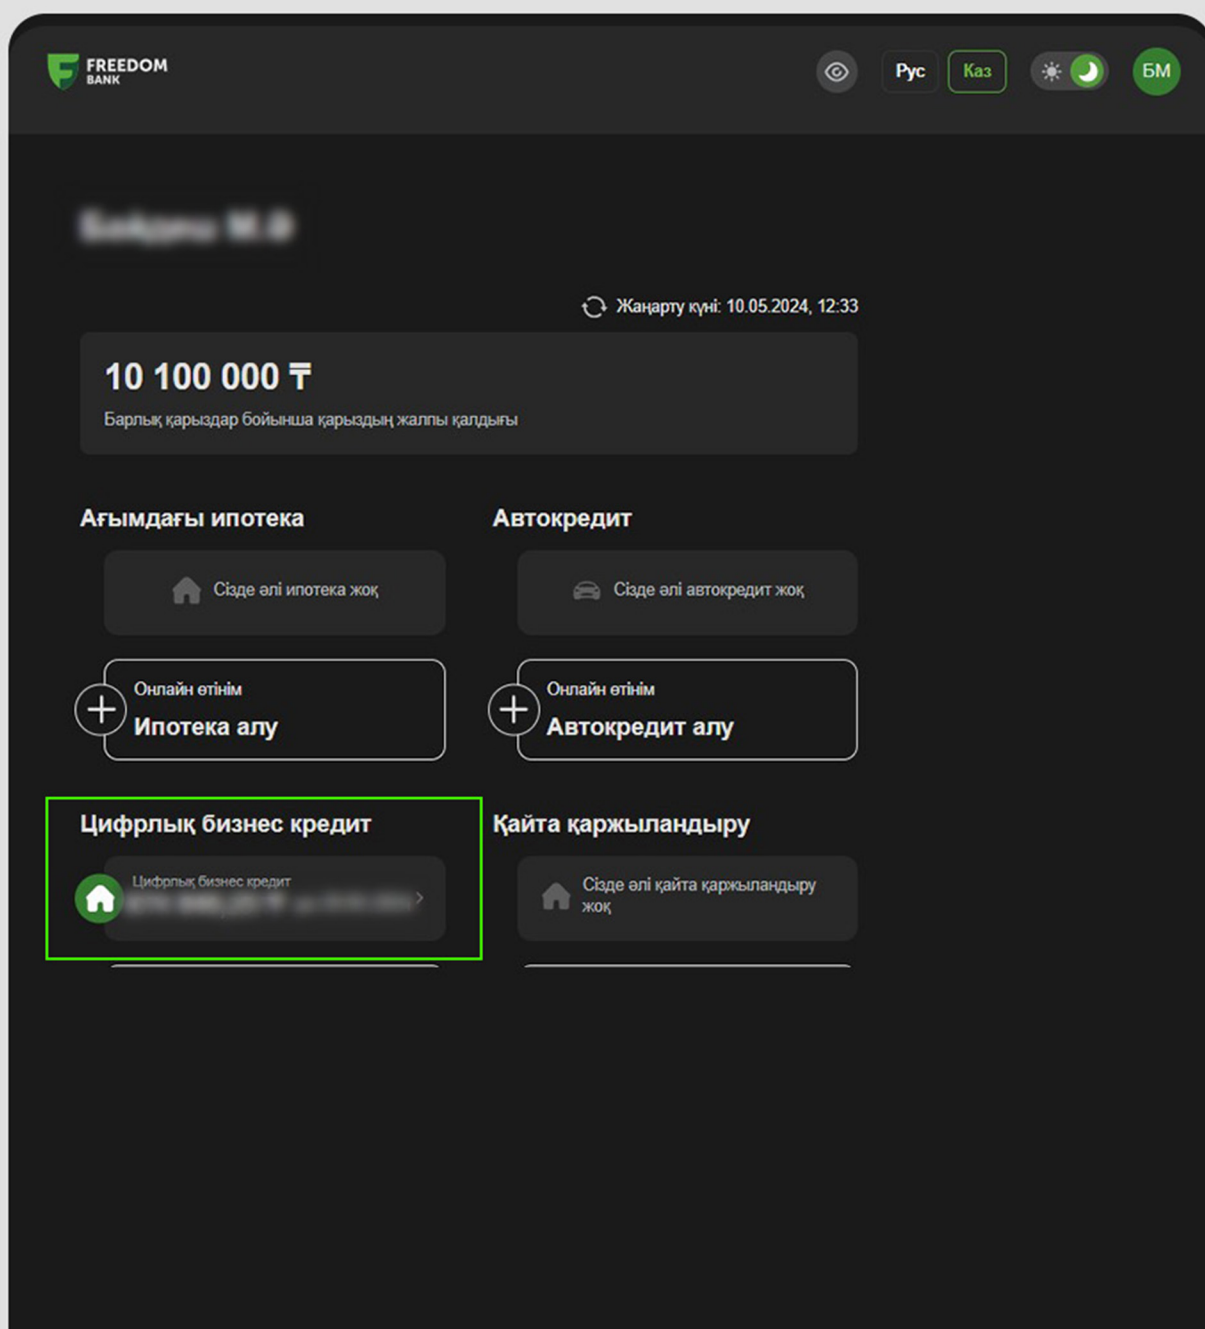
FREEDOM BANK

Рус Қаз БМ

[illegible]

Жаңарту күні: 10.05.2024, 12:33

10 100 000 ₸
Барлық қарыздар бойынша қарыздың жалпы қалдығы

Ағымдағы ипотека

Сізде әлі ипотека жоқ

Онлайн өтінім
Ипотека алу

Автокредит

Сізде әлі автокредит жоқ

Онлайн өтінім
Автокредит алу

Цифрлық бизнес кредит

Цифрлық бизнес кредит
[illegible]

Қайта қаржыландыру

Сізде әлі қайта қаржыландыру жоқ